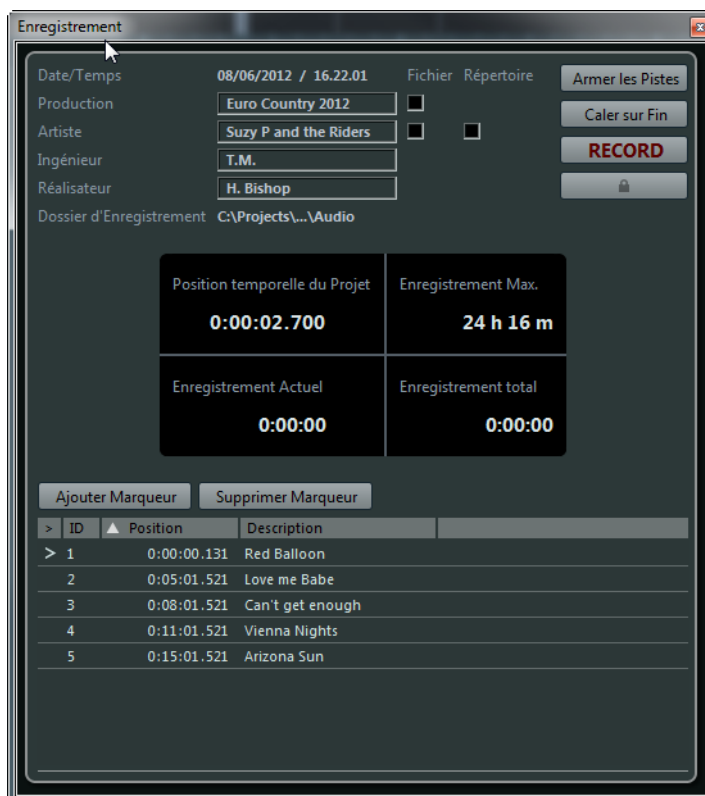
Enregistrement

Date/Temps 08/06/2012 / 16.22.01 Fichier Répertoire

Production Euro Country 2012

Artiste Suzy P and the Riders

Ingénieur T.M.

Réalisateur H. Bishop

Dossier d'Enregistrement C:\Projects\...\Audio

Armer les Pistes

Caler sur Fin

RECORD

Position temporelle du Projet
0:00:02.700

Enregistrement Max.
24 h 16 m

Enregistrement Actuel
0:00:00

Enregistrement total
0:00:00

Ajouter Marqueur

Supprimer Marqueur

| > | ID | Position | Description |
|---|---|---|---|
| > | 1 | 0:00:00.131 | Red Balloon |
| | 2 | 0:05:01.521 | Love me Babe |
| | 3 | 0:08:01.521 | Can't get enough |
| | 4 | 0:11:01.521 | Vienna Nights |
| | 5 | 0:15:01.521 | Arizona Sun |